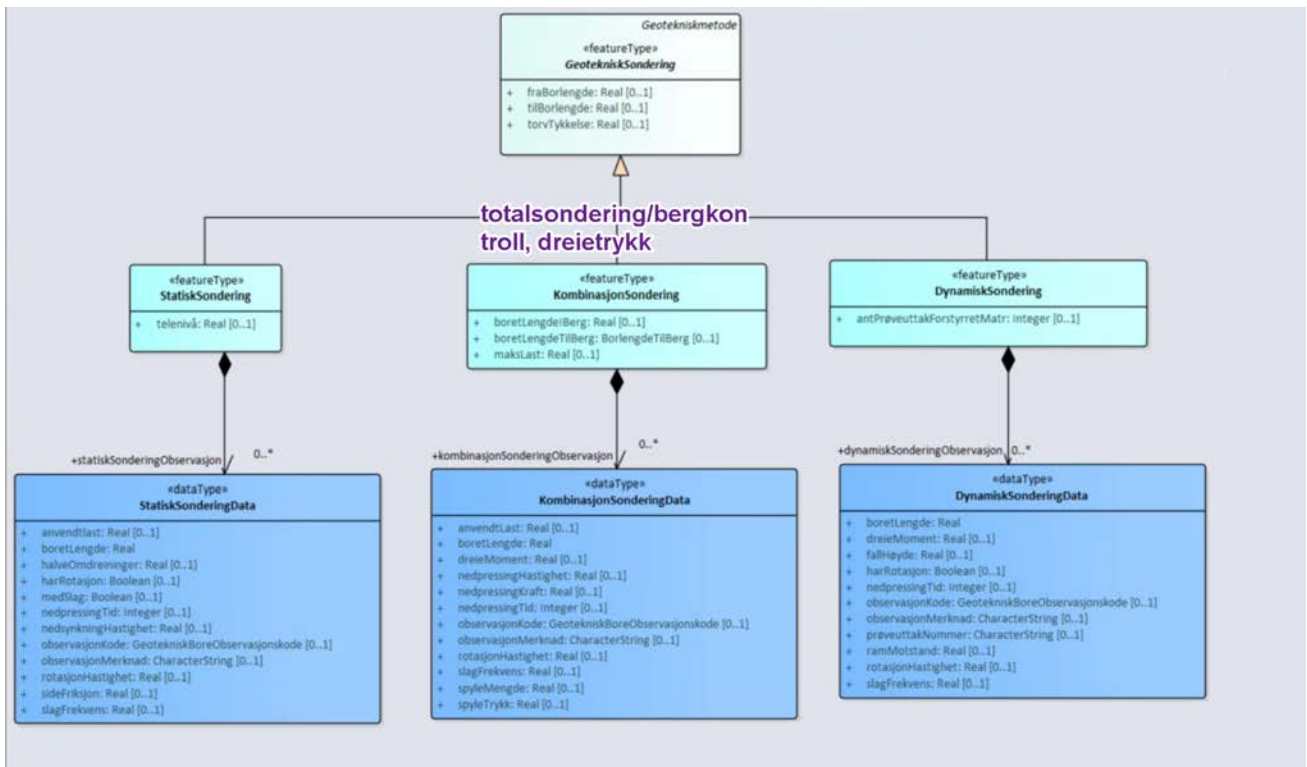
Geotekniskmetode
«featureType»
GeotekniskSondering

+ fraBorlengde: Real [0..1]
+ tilBorlengde: Real [0..1]
+ torvTykkelse: Real [0..1]

totalsondering/bergkontroll, dreietrykk

«featureType»
StatiskSondering

+ telenivå: Real [0..1]

«featureType»
KombinasjonSondering

+ boretLengdeIBerg: Real [0..1]
+ boretLengdeTilBerg: BorlengdeTilBerg [0..1]
+ maksLast: Real [0..1]

«featureType»
DynamiskSondering

+ antPrøveuttakForstyrretMatr: Integer [0..1]

+statiskSonderingObservasjon 0..*

+kombinasjonSonderingObservasjon 0..*

+dynamiskSonderingObservasjon 0..*

«dataType»
StatiskSonderingData

+ anvendtlast: Real [0..1]
+ boretLengde: Real
+ halveOmdreininger: Real [0..1]
+ harRotasjon: Boolean [0..1]
+ medSlag: Boolean [0..1]
+ nedpressingTid: Integer [0..1]
+ nedsynkningHastighet: Real [0..1]
+ observasjonKode: GeotekniskBoreObservasjonskode [0..1]
+ observasjonMerknad: CharacterString [0..1]
+ rotasjonHastighet: Real [0..1]
+ sideFriksjon: Real [0..1]
+ slagFrekvens: Real [0..1]

«dataType»
KombinasjonSonderingData

+ anvendtLast: Real [0..1]
+ boretLengde: Real
+ dreieMoment: Real [0..1]
+ nedpressingHastighet: Real [0..1]
+ nedpressingKraft: Real [0..1]
+ nedpressingTid: Integer [0..1]
+ observasjonKode: GeotekniskBoreObservasjonskode [0..1]
+ observasjonMerknad: CharacterString [0..1]
+ rotasjonHastighet: Real [0..1]
+ slagFrekvens: Real [0..1]
+ spyleMengde: Real [0..1]
+ spyleTrykk: Real [0..1]

«dataType»
DynamiskSonderingData

+ boretLengde: Real
+ dreieMoment: Real [0..1]
+ fallHøyde: Real [0..1]
+ harRotasjon: Boolean [0..1]
+ nedpressingTid: Integer [0..1]
+ observasjonKode: GeotekniskBoreObservasjonskode [0..1]
+ observasjonMerknad: CharacterString [0..1]
+ prøveuttakNummer: CharacterString [0..1]
+ ramMotstand: Real [0..1]
+ rotasjonHastighet: Real [0..1]
+ slagFrekvens: Real [0..1]